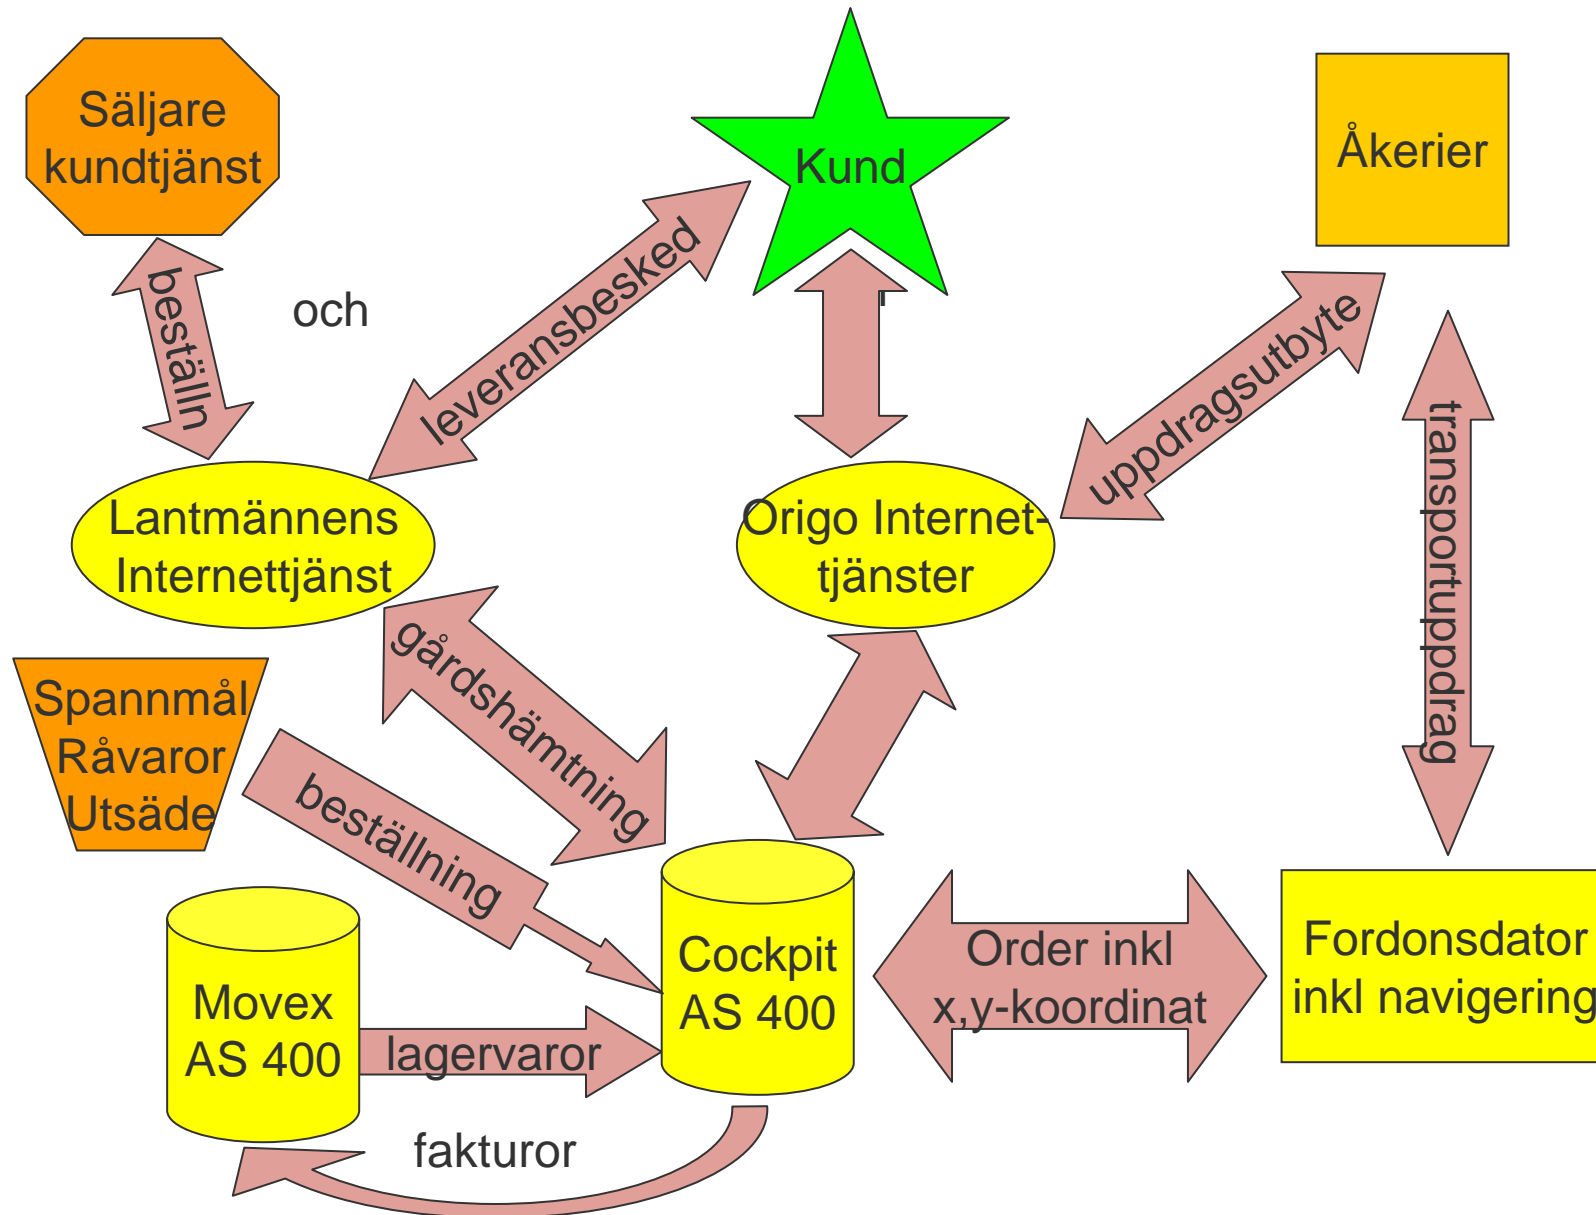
Säljare kundtjänst

Kund

Åkerier

beställn

och

leveransbesked

uppdragsutbyte

transportuppdrag

Lantmännens Internettjänst

Origo Internet-tjänster

gårdshämtning

Spannmål Råvaror Utsäde

beställning

Cockpit AS 400

Order inkl x,y-koordinat

Fordonsdator inkl navigering

Movex AS 400

lagervaror

fakturor